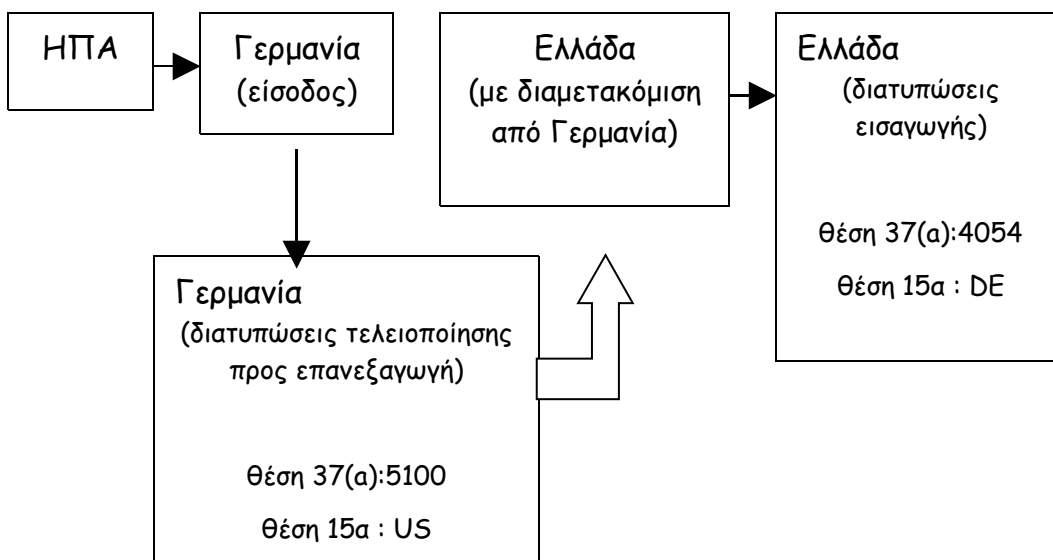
ΗΠΑ

Γερμανία
(είσοδος)

Ελλάδα
(με διαμετακόμιση από Γερμανία)

Ελλάδα
(διατυπώσεις εισαγωγής)

θέση 37(a):4054

θέση 15α : DE

Γερμανία
(διατυπώσεις τελειοποίησης προς επανεξαγωγή)

θέση 37(a):5100

θέση 15α : US